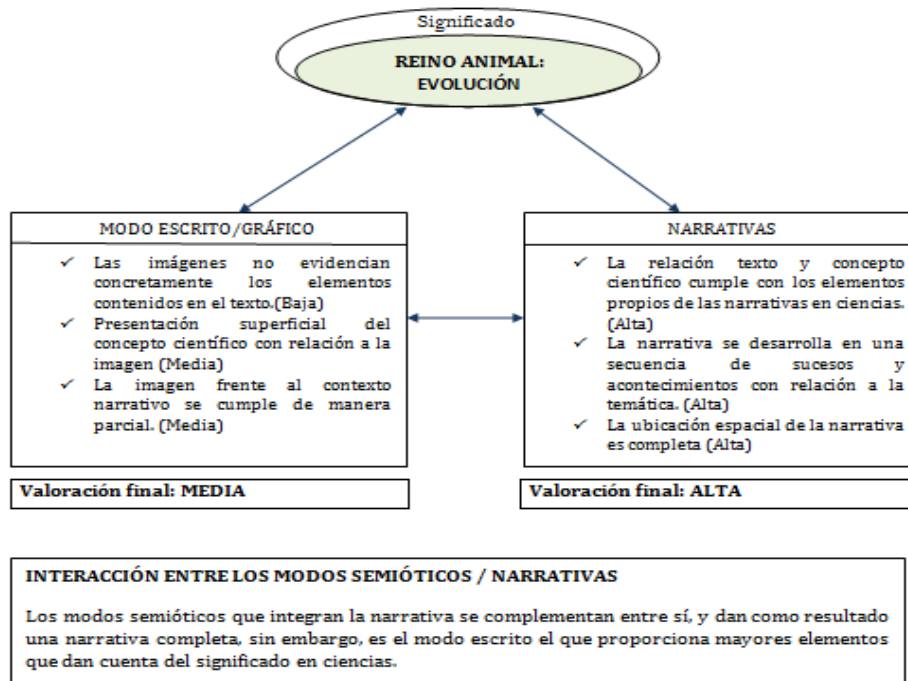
Significado

REINO ANIMAL: EVOLUCIÓN

MODO ESCRITO/GRÁFICO

✓ Las imágenes no evidencian concretamente los elementos contenidos en el texto.(Baja)
✓ Presentación superficial del concepto científico con relación a la imagen (Media)
✓ La imagen frente al contexto narrativo se cumple de manera parcial. (Media)

Valoración final: MEDIA

NARRATIVAS

✓ La relación texto y concepto científico cumple con los elementos propios de las narrativas en ciencias. (Alta)
✓ La narrativa se desarrolla en una secuencia de sucesos y acontecimientos con relación a la temática. (Alta)
✓ La ubicación espacial de la narrativa es completa (Alta)

Valoración final: ALTA

INTERACCIÓN ENTRE LOS MODOS SEMIÓTICOS / NARRATIVAS

Los modos semióticos que integran la narrativa se complementan entre sí, y dan como resultado una narrativa completa, sin embargo, es el modo escrito el que proporciona mayores elementos que dan cuenta del significado en ciencias.